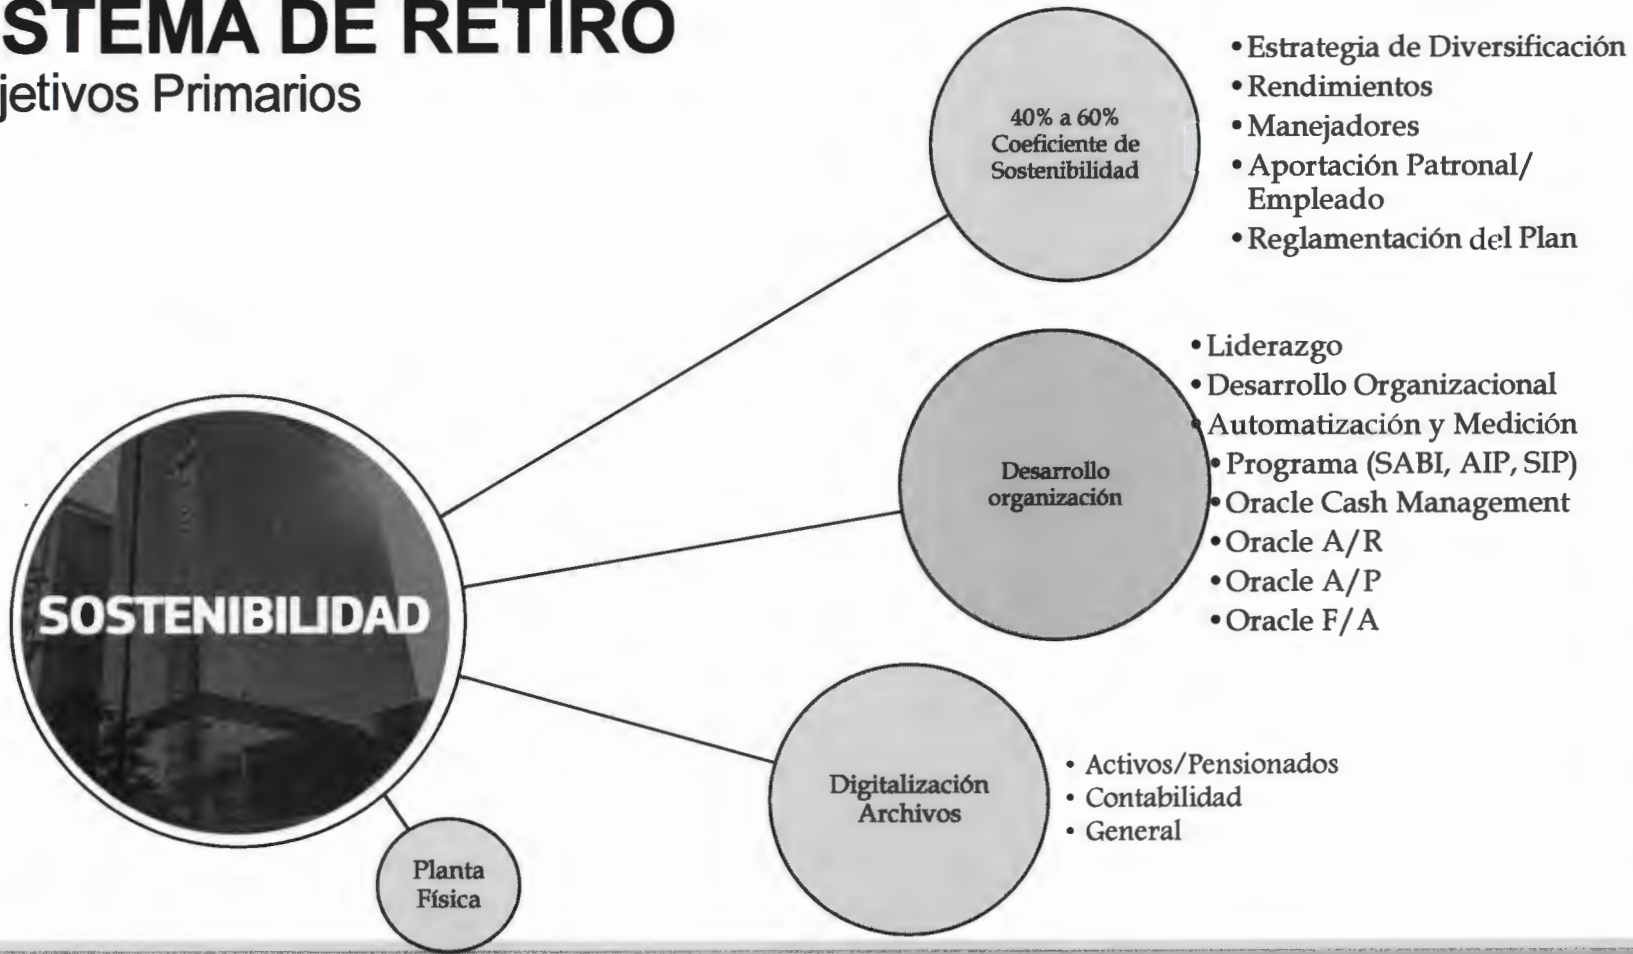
STEMA DE RETIRO
jetivos Primarios

40% a 60% Coeficiente de Sostenibilidad

• Estrategia de Diversificación
• Rendimientos
• Manejadores
• Aportación Patronal/ Empleado
• Reglamentación del Plan

Desarrollo organización

• Liderazgo
• Desarrollo Organizacional
• Automatización y Medición
• Programa (SABI, AIP, SIP)
• Oracle Cash Management
• Oracle A/R
• Oracle A/P
• Oracle F/A

SOSTENIBILIDAD

Digitalización Archivos

• Activos/Pensionados
• Contabilidad
• General

Planta Física